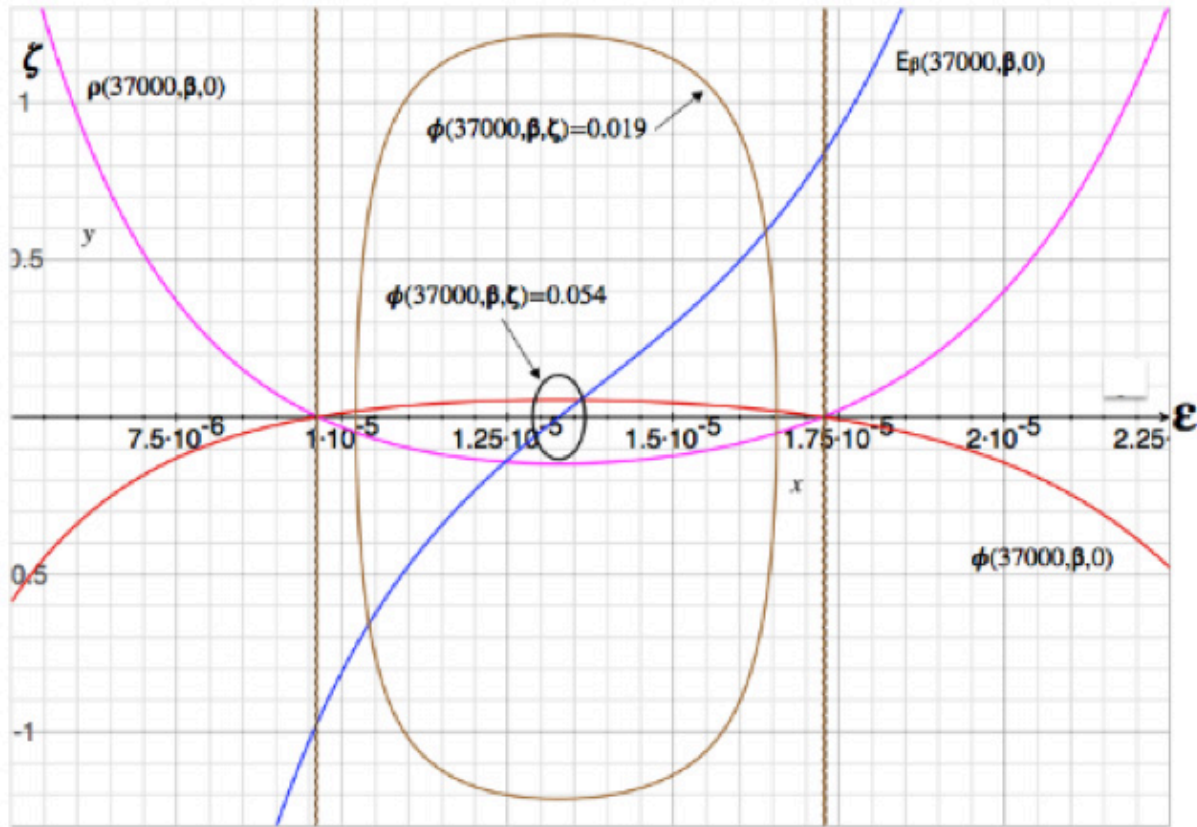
$\zeta$

1

$\rho(37000,\beta,0)$

$E_\beta(37000,\beta,0)$

$\phi(37000,\beta,\zeta)=0.019$

y

0.5

$\phi(37000,\beta,\zeta)=0.054$

$\varepsilon$

$7.5\cdot10^{-6}$

$1\cdot10^{-5}$

$1.25\cdot10^{-5}$

$1.5\cdot10^{-5}$

$1.75\cdot10^{-5}$

$2\cdot10^{-5}$

2.25

x

0.5

$\phi(37000,\beta,0)$

-1